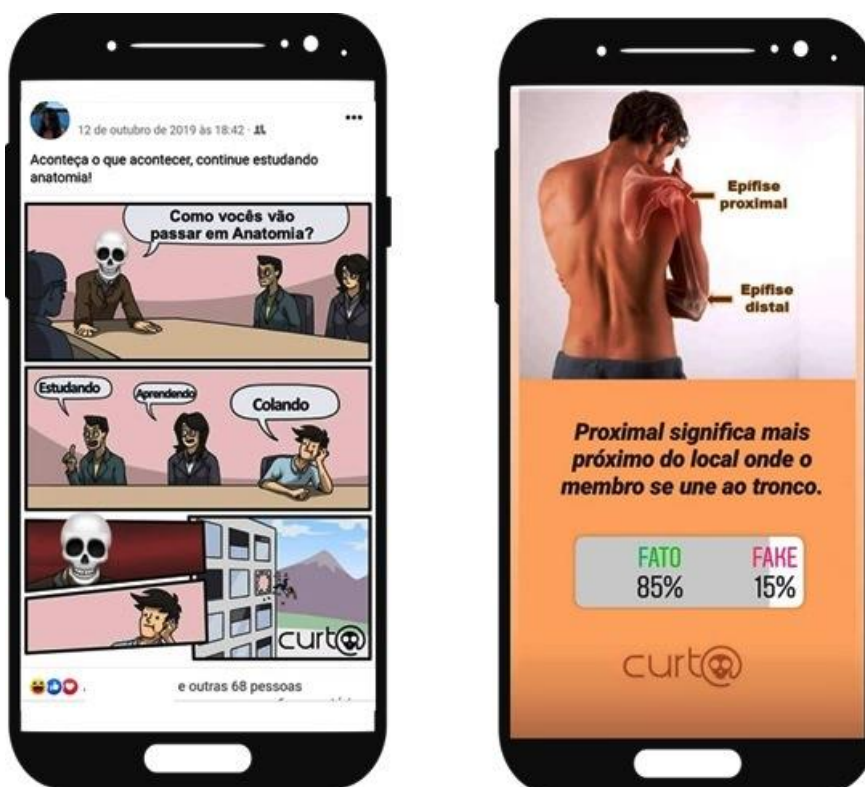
12 de outubro de 2019 às 18:42 ·

Aconteça o que acontecer, continue estudando anatomia!

Como vocês vão passar em Anatomia?

Estudando

Aprendendo

Colando

curt@

e outras 68 pessoas

Epífise proximal

Epífise distal

Proximal significa mais próximo do local onde o membro se une ao tronco.

| FATO | FAKE |
|---|---|
| 85% | 15% |

curt@